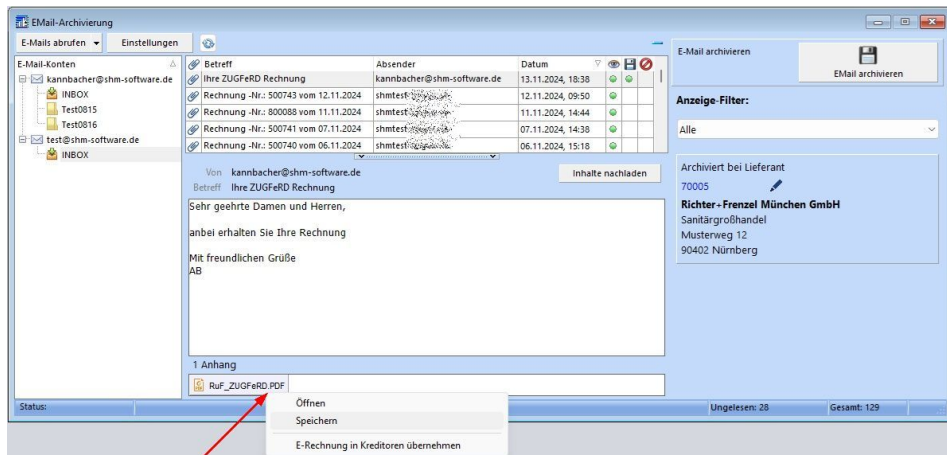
EMail-Archivierung

E-Mails abrufen ▾ Einstellungen

E-Mail-Konten
kannbacher@shm-software.de
INBOX
Test0815
Test0816
test@shm-software.de
INBOX

| Betreff | Absender | Datum |
|---|---|---|
| Ihre ZUGFeRD Rechnung | kannbacher@shm-software.de | 13.11.2024, 18:38 |
| Rechnung -Nr.: 500743 vom 12.11.2024 | shmtest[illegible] | 12.11.2024, 09:50 |
| Rechnung -Nr.: 800088 vom 11.11.2024 | shmtest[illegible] | 11.11.2024, 14:44 |
| Rechnung -Nr.: 500741 vom 07.11.2024 | shmtest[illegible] | 07.11.2024, 14:38 |
| Rechnung -Nr.: 500740 vom 06.11.2024 | shmtest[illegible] | 06.11.2024, 15:18 |

Von kannbacher@shm-software.de
Betreff Ihre ZUGFeRD Rechnung

Inhalte nachladen

Sehr geehrte Damen und Herren,

anbei erhalten Sie Ihre Rechnung

Mit freundlichen Grüße
AB

1 Anhang
RuF_ZUGFeRD.PDF

Öffnen
Speichern
E-Rechnung in Kreditoren übernehmen

E-Mail archivieren
EMail archivieren

Anzeige-Filter:
Alle

Archiviert bei Lieferant
70005
Richter+Frenzel München GmbH
Sanitärgroßhandel
Musterweg 12
90402 Nürnberg

Status:
Ungelesen: 28
Gesamt: 129